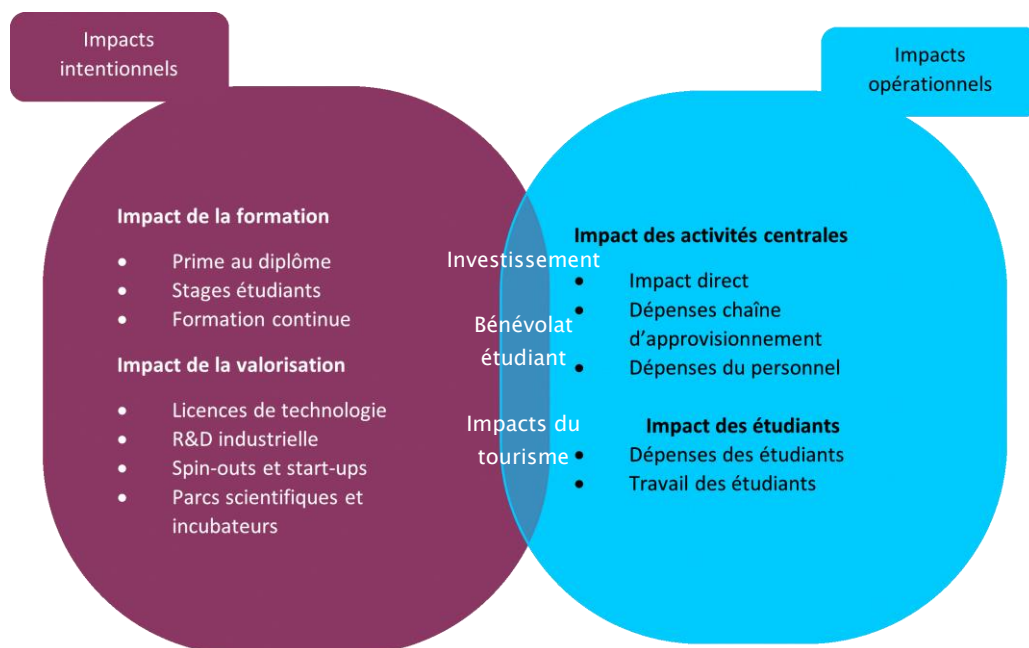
Impacts intentionnels

Impact de la formation
- Prime au diplôme
- Stages étudiants
- Formation continue

Impact de la valorisation
- Licences de technologie
- R&D industrielle
- Spin-outs et start-ups
- Parcs scientifiques et incubateurs

Investissement

Bénévolat étudiant

Impacts du tourisme

Impacts opérationnels

Impact des activités centrales
- Impact direct
- Dépenses chaîne d'approvisionnement
- Dépenses du personnel

Impact des étudiants
- Dépenses des étudiants
- Travail des étudiants